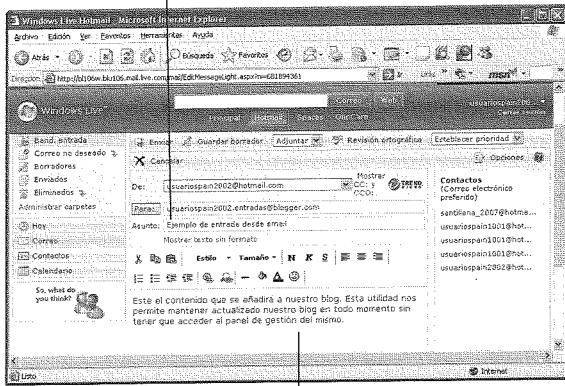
Windows Live Hotmail - Microsoft Internet Explorer

Archivo Edición Ver Favoritos Herramientas Ayuda

Atrás Búsqueda Favoritos

Dirección http://bl106w.blu106.mail.live.com/mail/EditMessageLight.aspx?n=681894361

Windows Live™

Correo Web

usuariospain200

Cerrar sesión

Principal Hotmail Spaces OneCare

Band. entrada

Correo no deseado

Borradores

Enviados

Eliminados

Administrar carpetas

Hoy

Correo

Contactos

Calendario

So, what do you think?

Enviar Guardar borrador Adjuntar Revisión ortográfica Establecer prioridad

Cancelar

Opciones

De: usuariospain2002@hotmail.com Mostrar CC: y CCO:

Para: usuariospain2002.entradas@blogger.com

Asunto: Ejemplo de entrada desde email

Mostrar texto sin formato

Estilo Tamaño N K S

Este el contenido que se añadirá a nuestro blog. Esta utilidad nos permite mantener actualizado nuestro blog en todo momento sin tener que acceder al panel de gestión del mismo.

Contactos (Correo electrónico preferido)

santillana_2007@hotma...

usuariospain1001@hot...

usuariospain1001@hot...

usuariospain1001@hot...

usuariospain2002@hot...

Listo

Internet